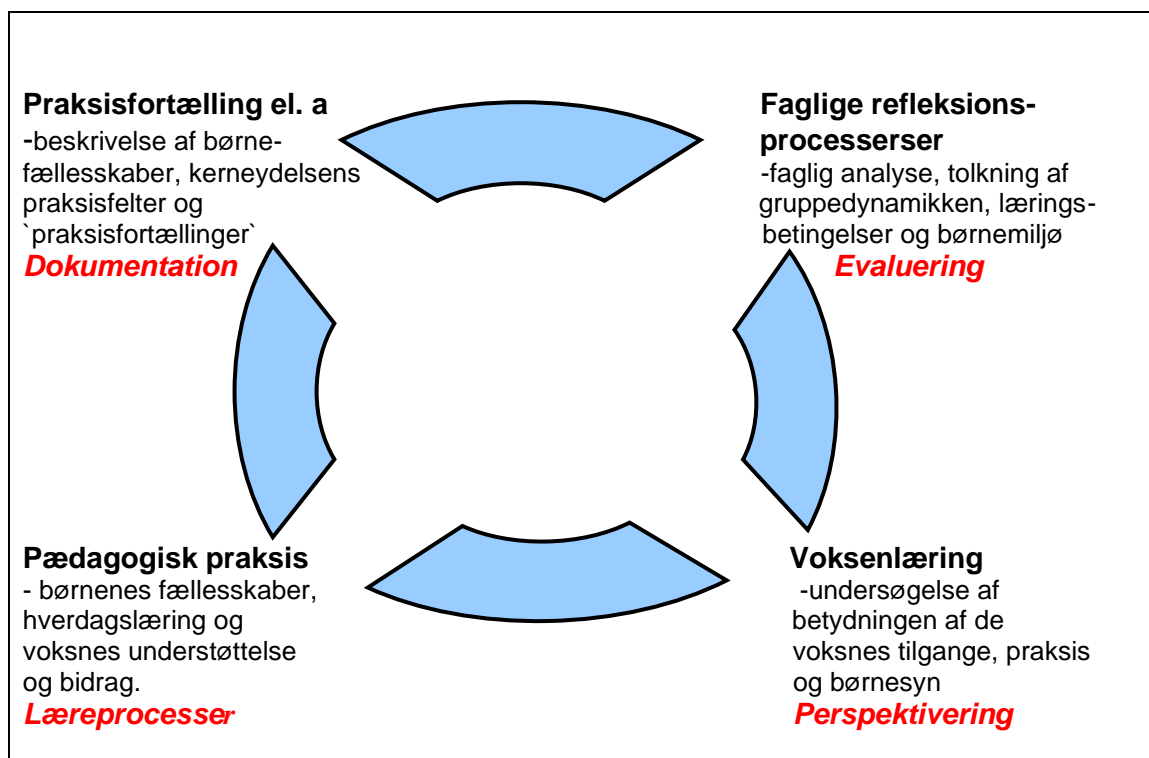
**Praksisfortælling el. a**
-beskrivelse af børnefællesskaber, kerneydelsens praksisfelter og `praksisfortællinger`
*Dokumentation*

**Faglige refleksionsprocesserser**
-faglig analyse, tolkning af gruppedynamikken, læringsbetingelser og børnemiljø
*Evaluering*

**Pædagogisk praksis**
- børnenes fællesskaber, hverdagslæring og voksnes understøttelse og bidrag.
*Læreprocesser*

**Voksenlæring**
-undersøgelse af betydningen af de voksnes tilgange, praksis og børnesyn
*Perspektivering*